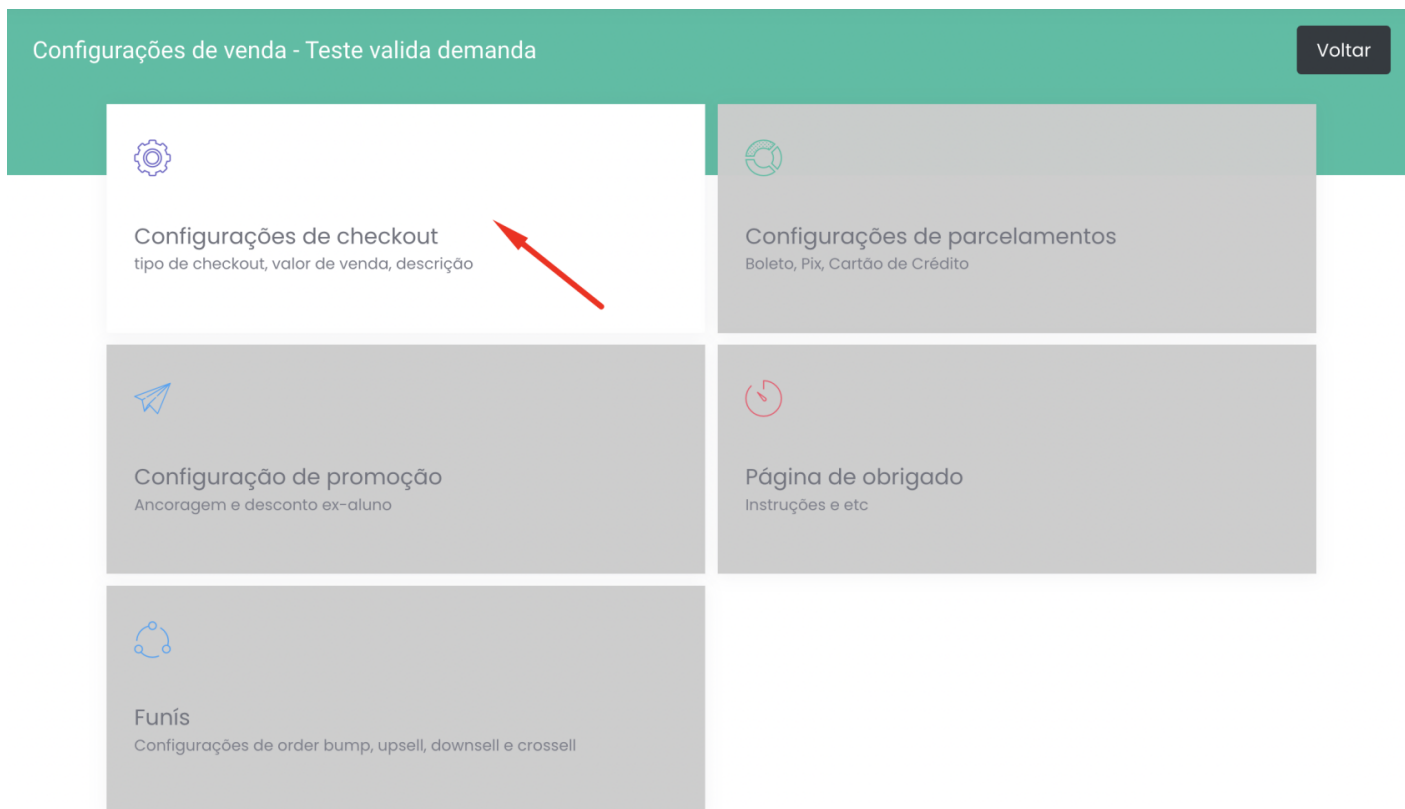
Configurações de venda - Teste valida demanda

Voltar

Configurações de checkout
tipo de checkout, valor de venda, descrição

Configurações de parcelamentos
Boleto, Pix, Cartão de Crédito

Configuração de promoção
Ancoragem e desconto ex-aluno

Página de obrigado
Instruções e etc

Funís
Configurações de order bump, upsell, downsell e crossell